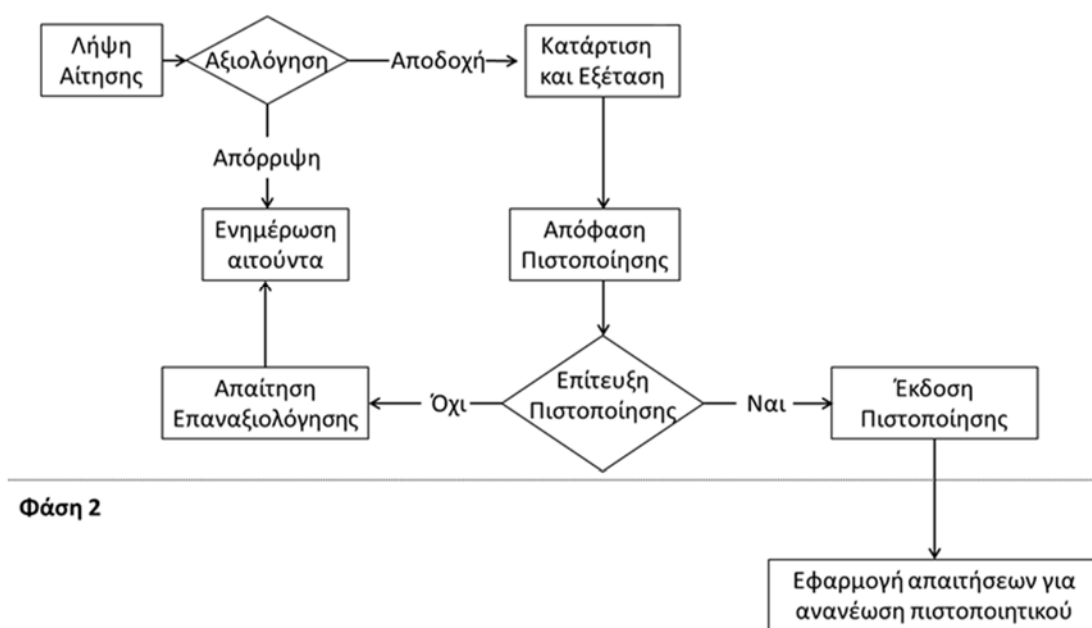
Λήψη Αίτησης

Αξιολόγηση

Αποδοχή

Κατάρτιση και Εξέταση

Απόρριψη

Ενημέρωση αιτούντα

Απόφαση Πιστοποίησης

Απαίτηση Επαναξιολόγησης

Όχι

Επίτευξη Πιστοποίησης

Ναι

Έκδοση Πιστοποίησης

Φάση 2

Εφαρμογή απαιτήσεων για ανανέωση πιστοποιητικού